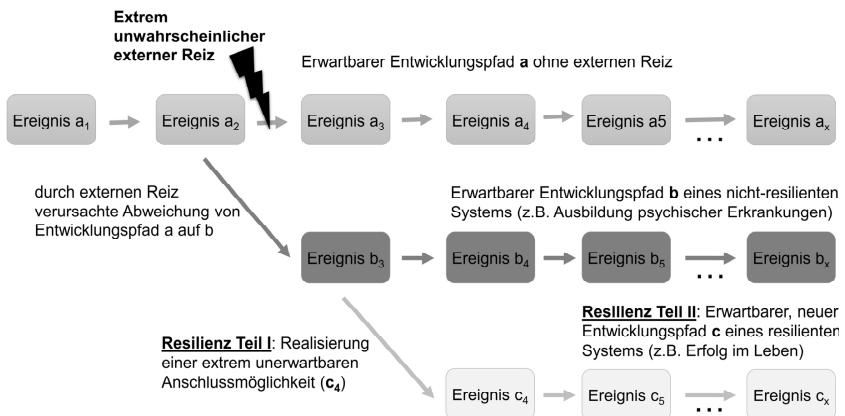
Extrem unwahrscheinlicher externer Reiz

Erwartbarer Entwicklungspfad **a** ohne externen Reiz

Ereignis $a_1$

Ereignis $a_2$

Ereignis $a_3$

Ereignis $a_4$

Ereignis a5

...

Ereignis $a_x$

durch externen Reiz verursachte Abweichung von Entwicklungspfad a auf b

Erwartbarer Entwicklungspfad **b** eines nicht-resilienten Systems (z.B. Ausbildung psychischer Erkrankungen)

Ereignis $b_3$

Ereignis $b_4$

Ereignis $b_5$

...

Ereignis $b_x$

**Resilienz Teil II**: Erwartbarer, neuer Entwicklungspfad **c** eines resilienten Systems (z.B. Erfolg im Leben)

**Resilienz Teil I**: Realisierung einer extrem unerwartbaren Anschlussmöglichkeit (**$c_4$**)

Ereignis $c_4$

Ereignis $c_5$

...

Ereignis $c_x$